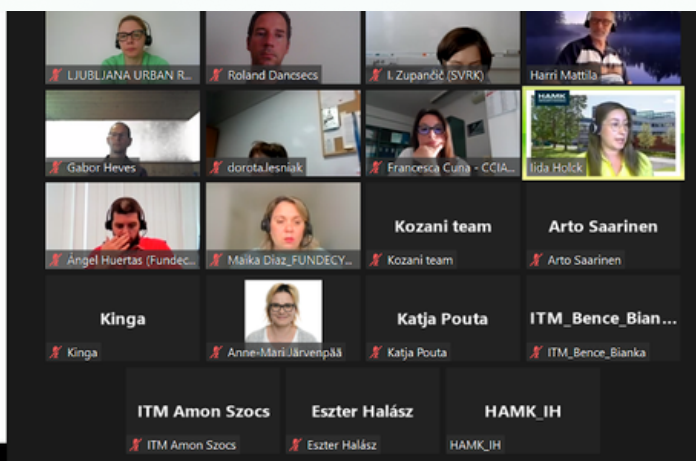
LJUBLJANA URBAN R...

Roland Dancsecs

I. Zupančič (SVRK)

Harri Mattila

Gabor Heves

dorota.lesniak

Francesca Cuna - CCIA...

HAMK

Iida Holck

Angel Huertas (Fundec...

Maika Diaz_FUNDECY...

Kozani team

Kozani team

Arto Saarinen

Arto Saarinen

Kinga

Kinga

Anne-Mari Järvenpää

Katja Pouta

Katja Pouta

ITM_Bence_Bian...

ITM_Bence_Bianka

ITM Amon Szocs

ITM Amon Szocs

Eszter Halász

Eszter Halász

HAMK_IH

HAMK_IH